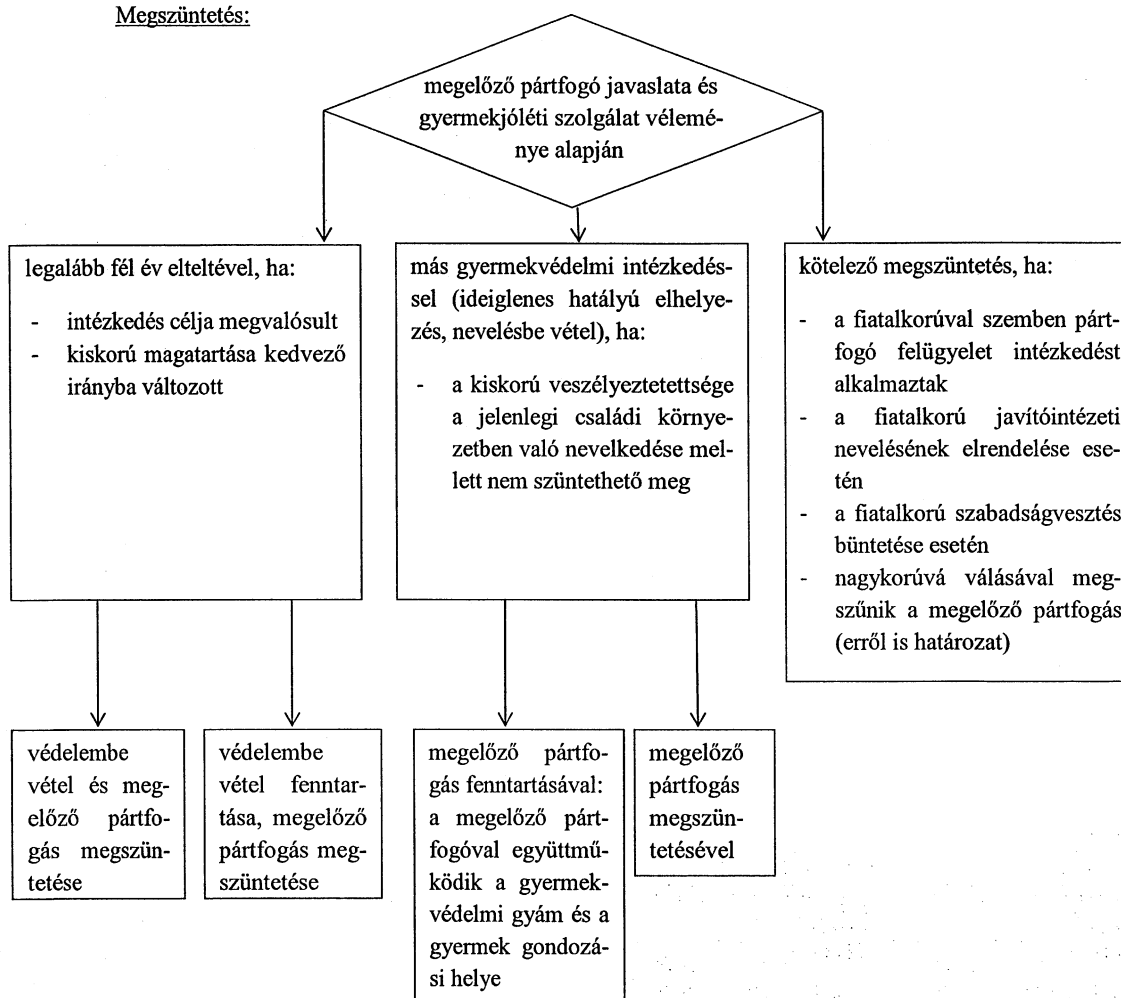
Megszüntetés:

megelőző pártfogó javaslata és gyermekjóléti szolgálat véleménye alapján

legalább fél év elteltével, ha:

- intézkedés célja megvalósult
- kiskorú magatartása kedvező irányba változott

más gyermekvédelmi intézkedéssel (ideiglenes hatályú elhelyezés, nevelésbe vétel), ha:

- a kiskorú veszélyeztetettsége a jelenlegi családi környezetben való nevelkedése mellett nem szüntethető meg

kötelező megszüntetés, ha:

- a fiatalkorúval szemben pártfogó felügyelet intézkedést alkalmaztak
- a fiatalkorú javítóintézeti nevelésének elrendelése esetén
- a fiatalkorú szabadságvesztés büntetése esetén
- nagykorúvá válásával megszűnik a megelőző pártfogás (erről is határozat)

védelembe vétel és megelőző pártfogás megszüntetése

védelembe vétel fenntartása, megelőző pártfogás megszüntetése

megelőző pártfogás fenntartásával: a megelőző pártfogóval együttműködik a gyermekvédelmi gyám és a gyermek gondozási helye

megelőző pártfogás megszüntetésével